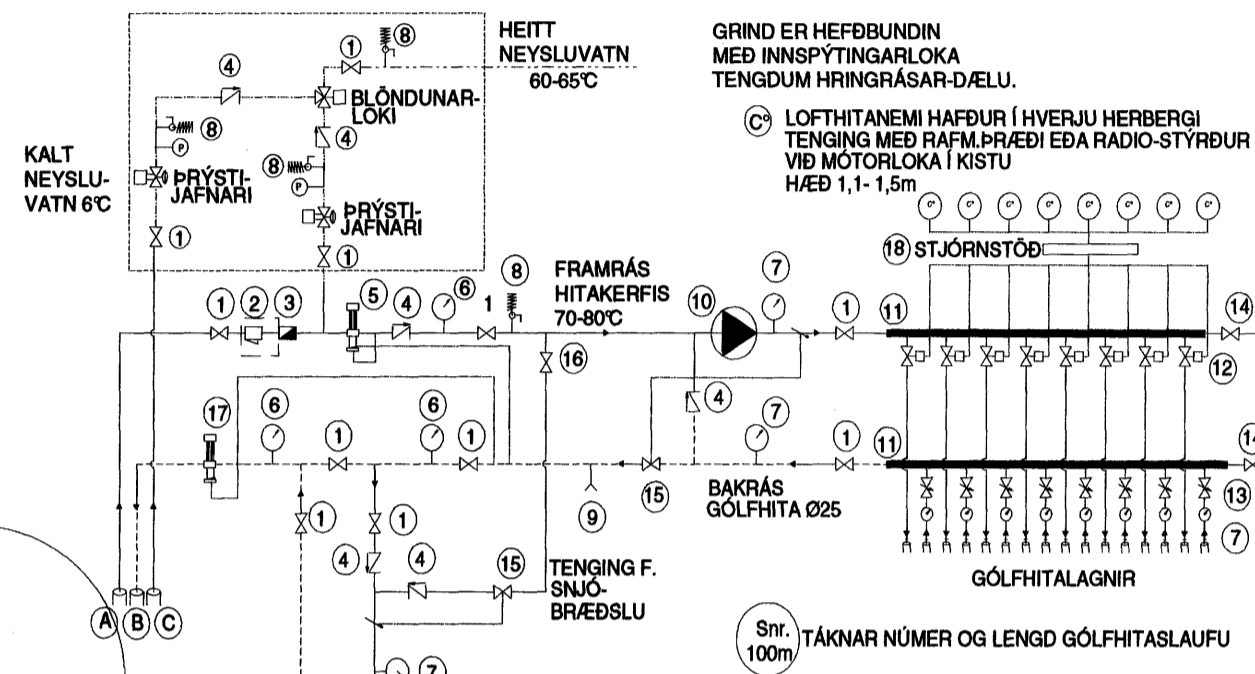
HEITT NEYSLUVATN 60-65°C

GRIND ER HEFÐBUNDIN MEÐ INNSPÝTINGARLOKA TENGDUM HRINGRÁSAR-DÆLU.

C° LOFTHITANEMI HAFÐUR Í HVERJU HERBERGI TENGING MEÐ RAFM.ÞRÆÐI EÐA RADIO-STÝRÐUR VIÐ MÓTORLOKA Í KISTU HÆÐ 1,1- 1,5m

KALT NEYSLU-VATN 6°C

ÞRÝSTI-JAFNARI

BLÖNDUNAR-LOKI

ÞRÝSTI-JAFNARI

18 STJÓRNSTÖÐ

FRAMRÁS HITAKERFIS 70-80°C

BAKRÁS GÓLFHITA Ø25

TENGING F. SNJÓ-BRÆÐSLU

GÓLFHITALAGNIR

Snr. 100m TÁKNAR NÚMER OG LENGD GÓLFHITASLAUFU

A B C

1 2 3 4 5 6 7 8 9 10 11 12 13 14 15 16 17 P